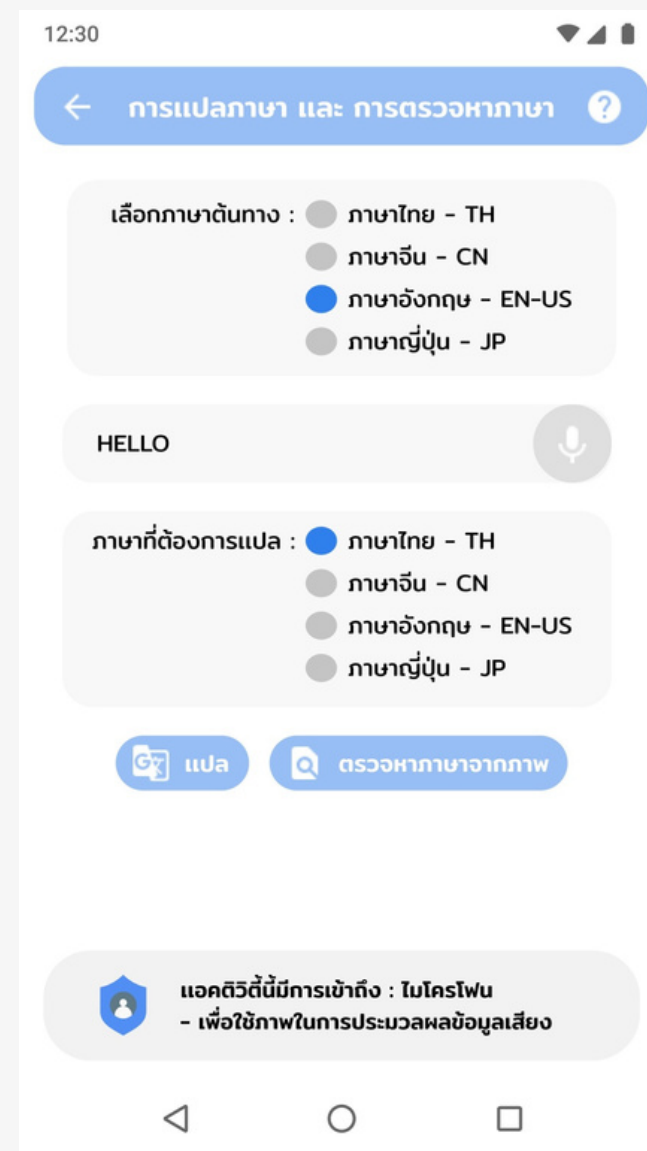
12:30

การแปลภาษา และ การตรวจหาภาษา

เลือกภาษาต้นทาง : ภาษาไทย - TH
ภาษาจีน - CN
ภาษาอังกฤษ - EN-US
ภาษาญี่ปุ่น - JP

HELLO

ภาษาที่ต้องการแปล : ภาษาไทย - TH
ภาษาจีน - CN
ภาษาอังกฤษ - EN-US
ภาษาญี่ปุ่น - JP

แปล

ตรวจหาภาษาจากภาพ

แอคติวิตี้นี้มีการเข้าถึง : ไมโครโฟน
- เพื่อใช้ภาพในการประมวลผลข้อมูลเสียง